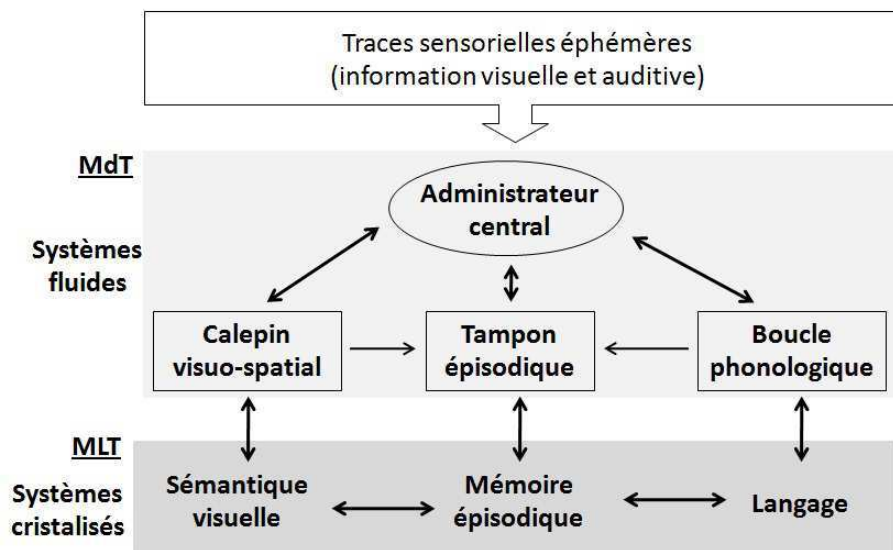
Traces sensorielles éphémères
(information visuelle et auditive)

MdT

Systèmes fluides

Administrateur central

Calepin visuo-spatial

Tampon épisodique

Boucle phonologique

MLT

Systèmes cristalisés

Sémantique visuelle

Mémoire épisodique

Langage